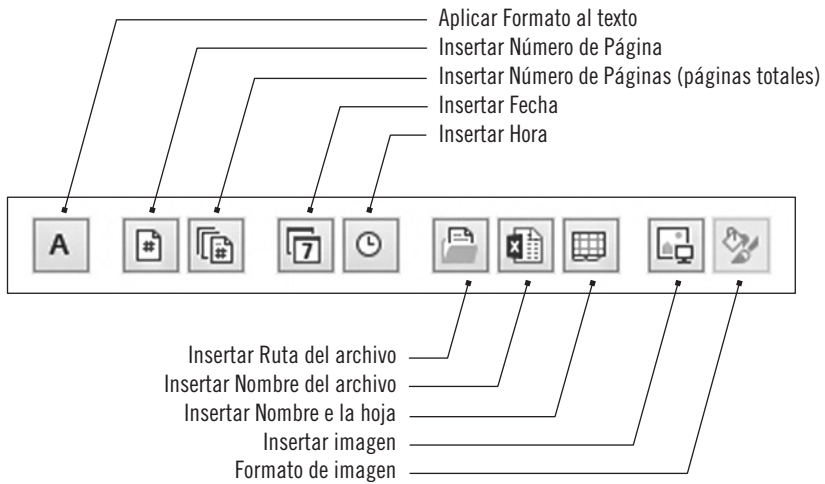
Aplicar Formato al texto
Insertar Número de Página
Insertar Número de Páginas (páginas totales)
Insertar Fecha
Insertar Hora

A

7

Insertar Ruta del archivo
Insertar Nombre del archivo
Insertar Nombre e la hoja
Insertar imagen
Formato de imagen